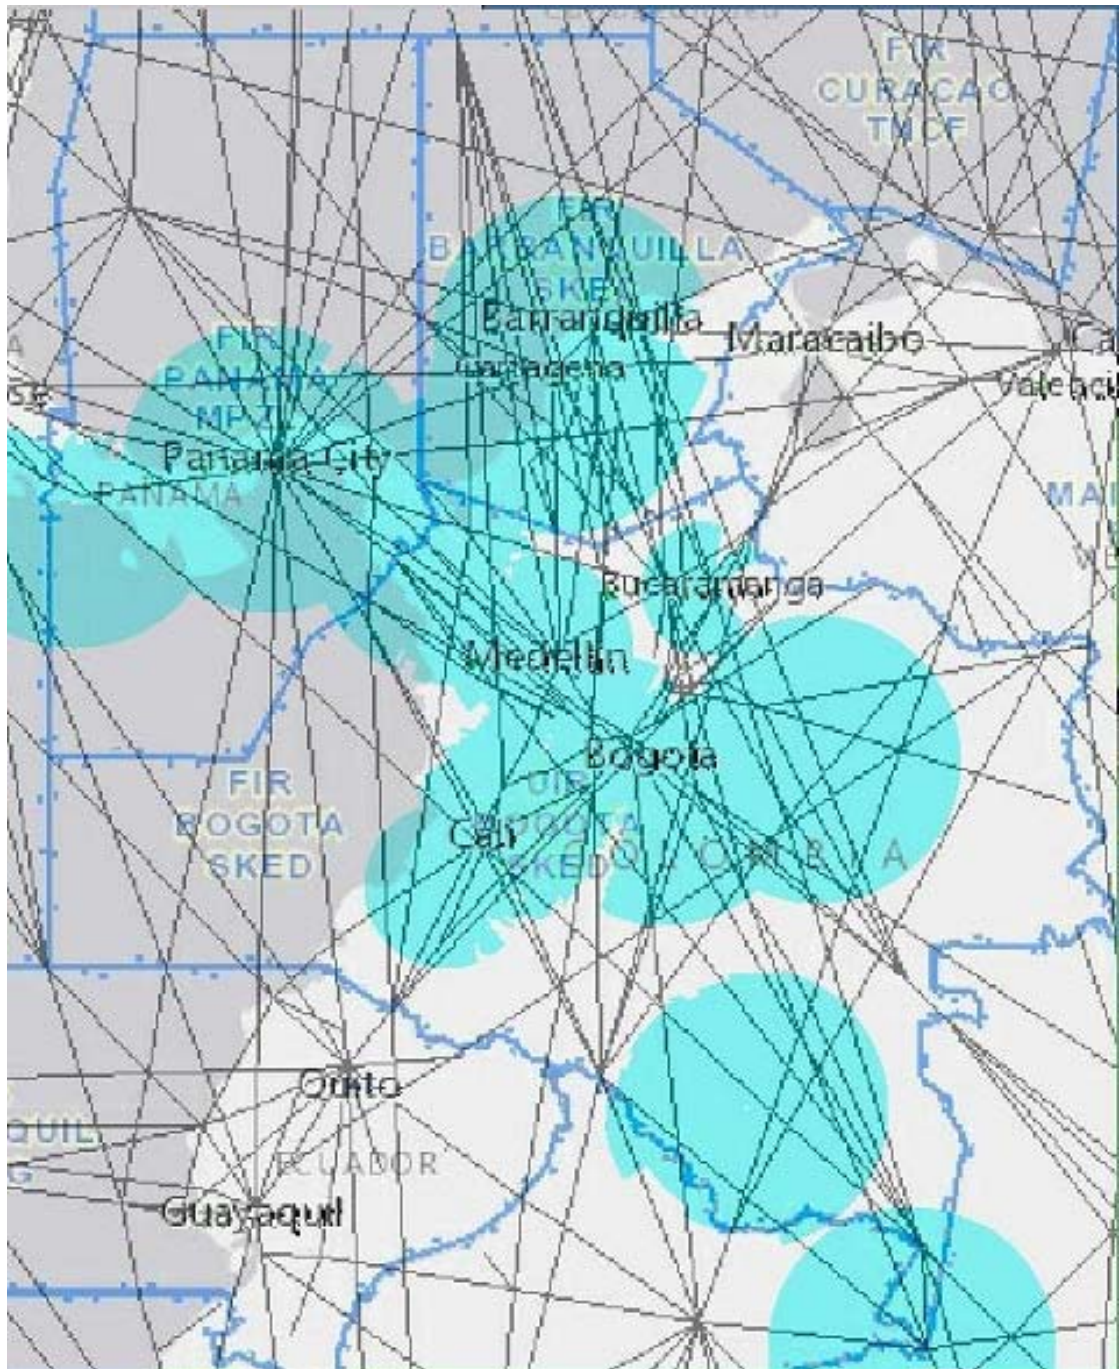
FIR
CURACAO
TNCF

FIR
BARRANQUILLA
SKEC

Barranquilla
Maracaibo
Cartagena
Ca
Valencia

FIR
PANAMA
MPZL

Panama City
PANAMA

MA

Bucaramanga
Medellin
Bogota

FIR
BOGOTA
SKED

UIR
BOGOTA
SKED

Cali
COLOMBIA

Quito
QUIL
ECUADOR
Guayaquil